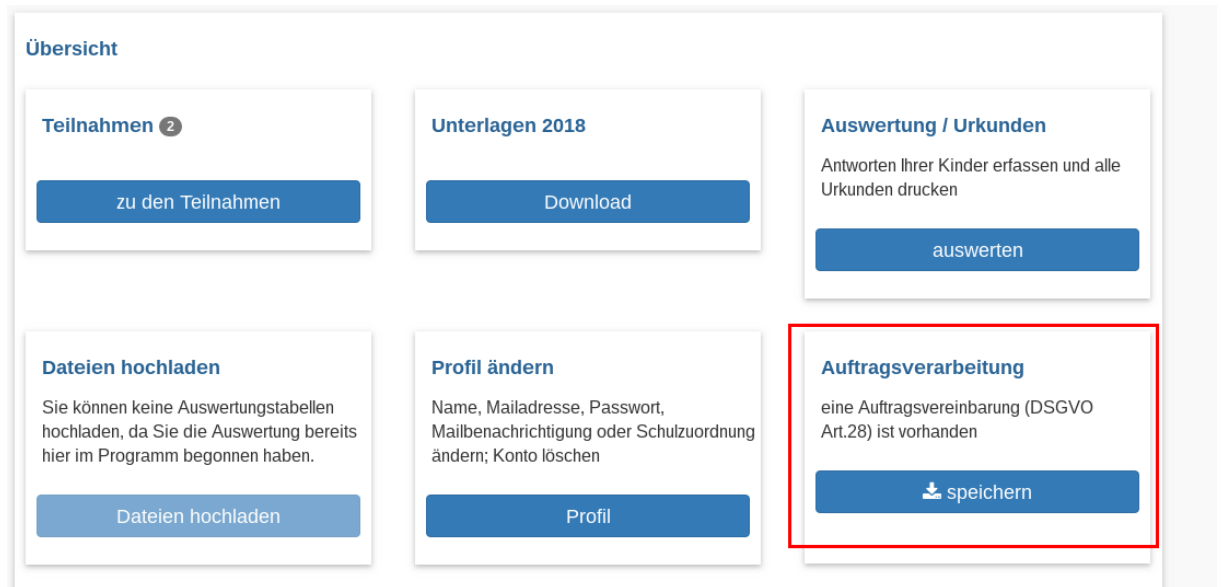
Übersicht

Teilnahmen 2

zu den Teilnahmen

Unterlagen 2018

Download

Auswertung / Urkunden

Antworten Ihrer Kinder erfassen und alle Urkunden drucken

auswerten

Dateien hochladen

Sie können keine Auswertungstabellen hochladen, da Sie die Auswertung bereits hier im Programm begonnen haben.

Dateien hochladen

Profil ändern

Name, Mailadresse, Passwort, Mailbenachrichtigung oder Schulzuordnung ändern; Konto löschen

Profil

Auftragsverarbeitung

eine Auftragsvereinbarung (DSGVO Art.28) ist vorhanden

speichern